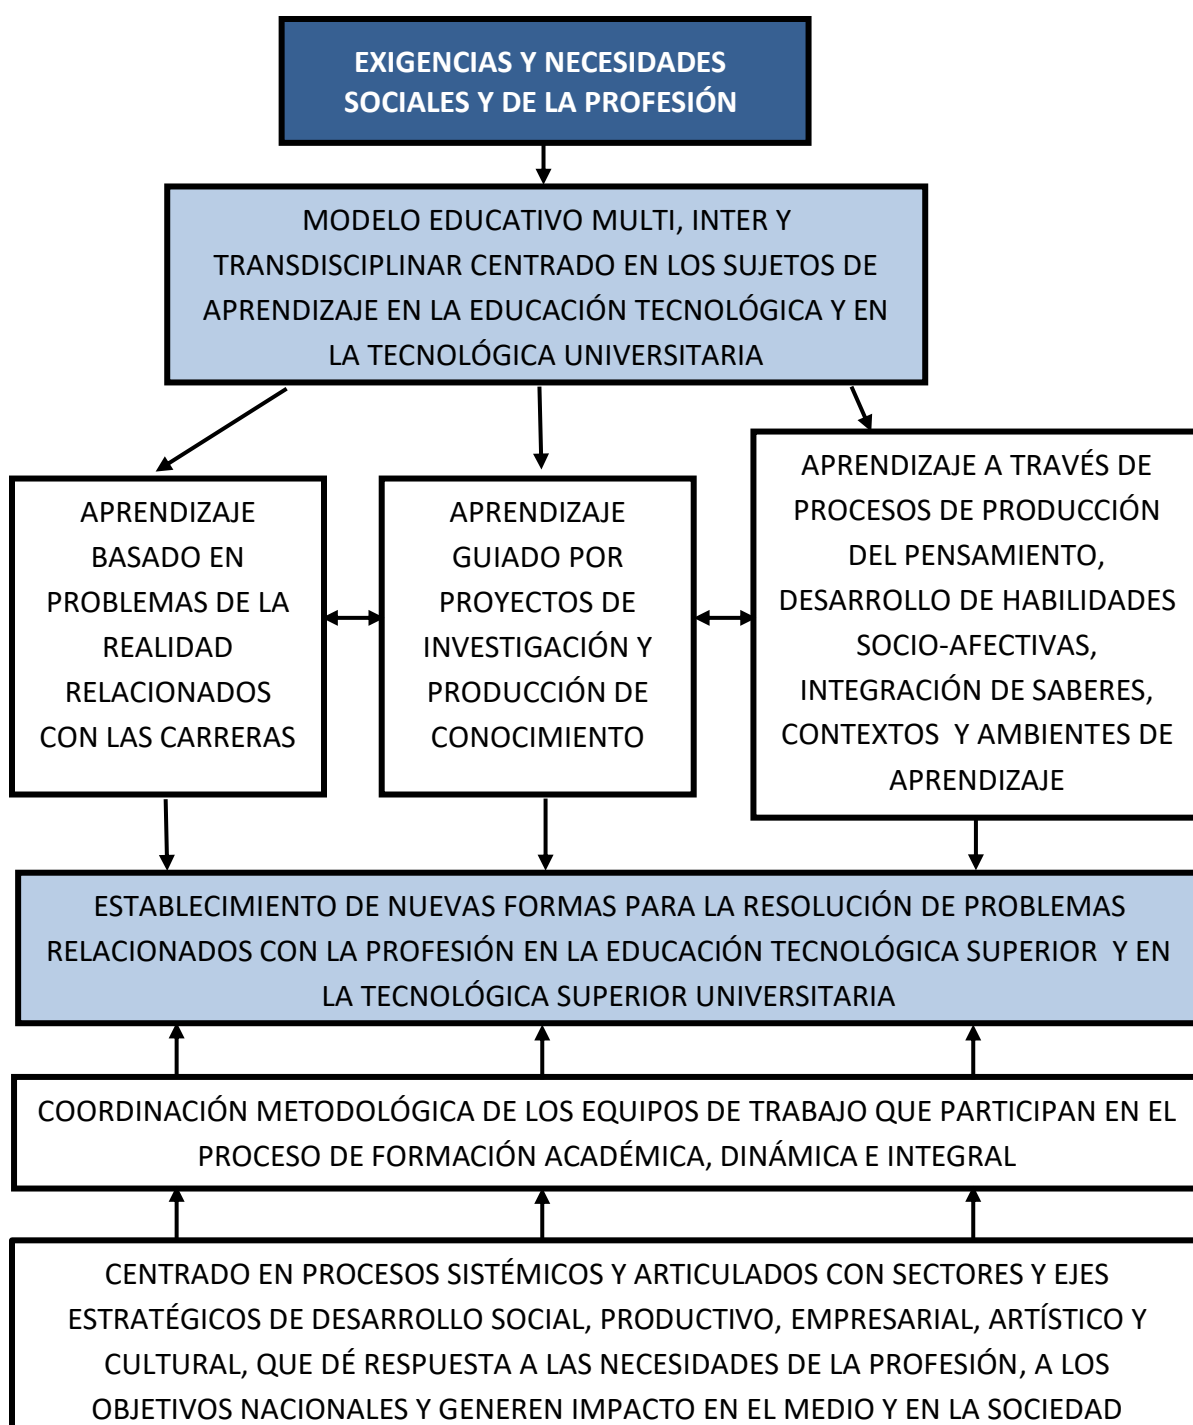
EXIGENCIAS Y NECESIDADES SOCIALES Y DE LA PROFESIÓN

MODELO EDUCATIVO MULTI, INTER Y TRANSDISCIPLINAR CENTRADO EN LOS SUJETOS DE APRENDIZAJE EN LA EDUCACIÓN TECNOLÓGICA Y EN LA TECNOLÓGICA UNIVERSITARIA

APRENDIZAJE BASADO EN PROBLEMAS DE LA REALIDAD RELACIONADOS CON LAS CARRERAS

APRENDIZAJE GUIADO POR PROYECTOS DE INVESTIGACIÓN Y PRODUCCIÓN DE CONOCIMIENTO

APRENDIZAJE A TRAVÉS DE PROCESOS DE PRODUCCIÓN DEL PENSAMIENTO, DESARROLLO DE HABILIDADES SOCIO-AFECTIVAS, INTEGRACIÓN DE SABERES, CONTEXTOS Y AMBIENTES DE APRENDIZAJE

ESTABLECIMIENTO DE NUEVAS FORMAS PARA LA RESOLUCIÓN DE PROBLEMAS RELACIONADOS CON LA PROFESIÓN EN LA EDUCACIÓN TECNOLÓGICA SUPERIOR Y EN LA TECNOLÓGICA SUPERIOR UNIVERSITARIA

COORDINACIÓN METODOLÓGICA DE LOS EQUIPOS DE TRABAJO QUE PARTICIPAN EN EL PROCESO DE FORMACIÓN ACADÉMICA, DINÁMICA E INTEGRAL

CENTRADO EN PROCESOS SISTÉMICOS Y ARTICULADOS CON SECTORES Y EJES ESTRATÉGICOS DE DESARROLLO SOCIAL, PRODUCTIVO, EMPRESARIAL, ARTÍSTICO Y CULTURAL, QUE DÉ RESPUESTA A LAS NECESIDADES DE LA PROFESIÓN, A LOS OBJETIVOS NACIONALES Y GENEREN IMPACTO EN EL MEDIO Y EN LA SOCIEDAD